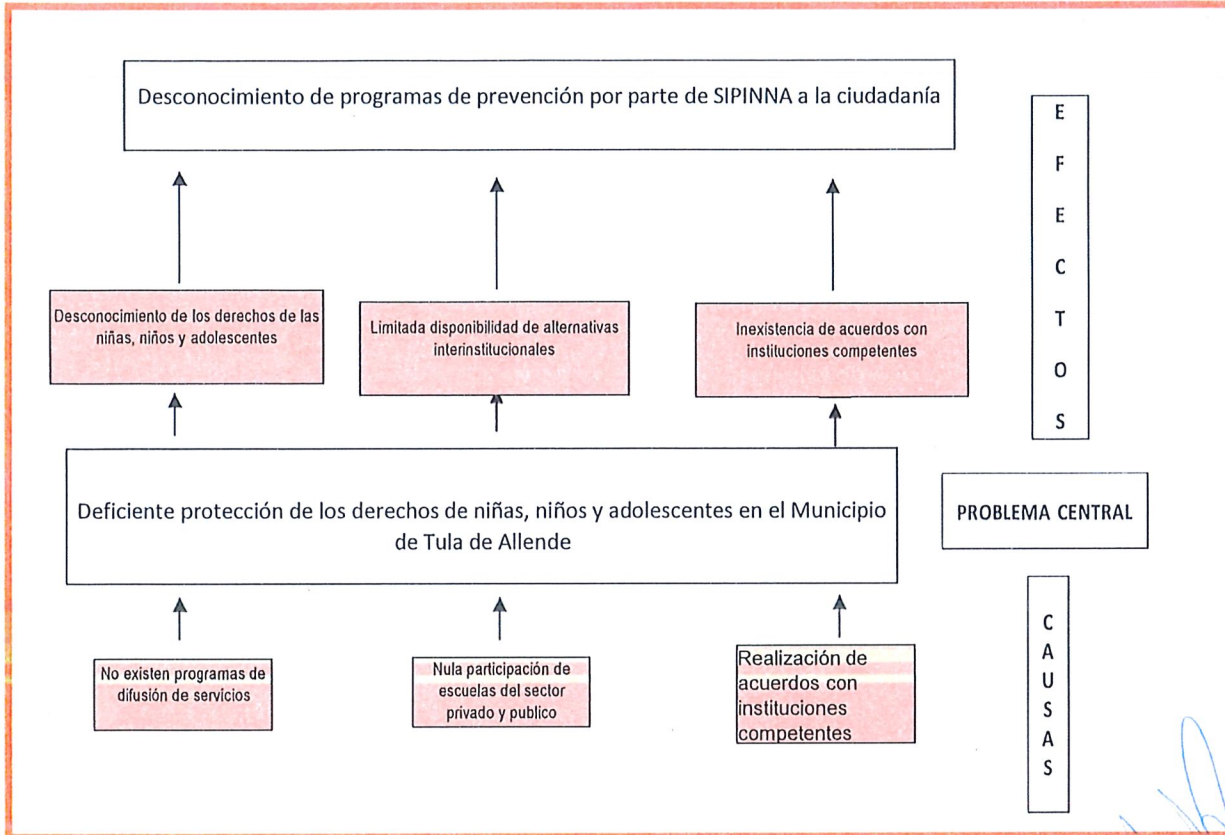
Desconocimiento de programas de prevención por parte de SIPINNA a la ciudadanía

E
F
E
C
T
O
S

Desconocimiento de los derechos de las niñas, niños y adolescentes

Limitada disponibilidad de alternativas interinstitucionales

Inexistencia de acuerdos con instituciones competentes

Deficiente protección de los derechos de niñas, niños y adolescentes en el Municipio de Tula de Allende

PROBLEMA CENTRAL

C
A
U
S
A
S

No existen programas de difusión de servicios

Nula participación de escuelas del sector privado y publico

Realización de acuerdos con instituciones competentes